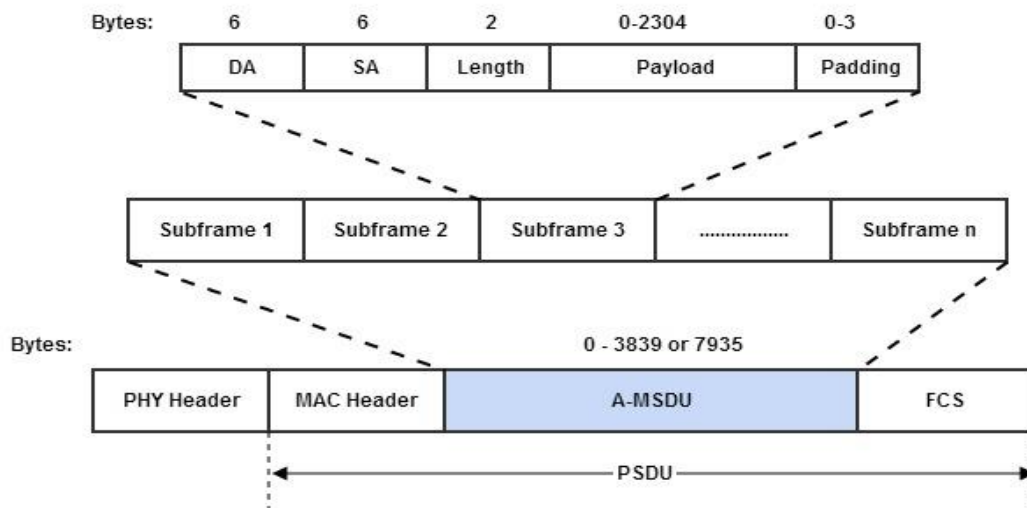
Bytes: 6 6 2 0-2304 0-3

| DA | SA | Length | Payload | Padding |
|---|---|---|---|---|

| Subframe 1 | Subframe 2 | Subframe 3 | ................ | Subframe n |
|---|---|---|---|---|

Bytes: 0 - 3839 or 7935

| PHY Header | MAC Header | A-MSDU | FCS |
|---|---|---|---|

PSDU